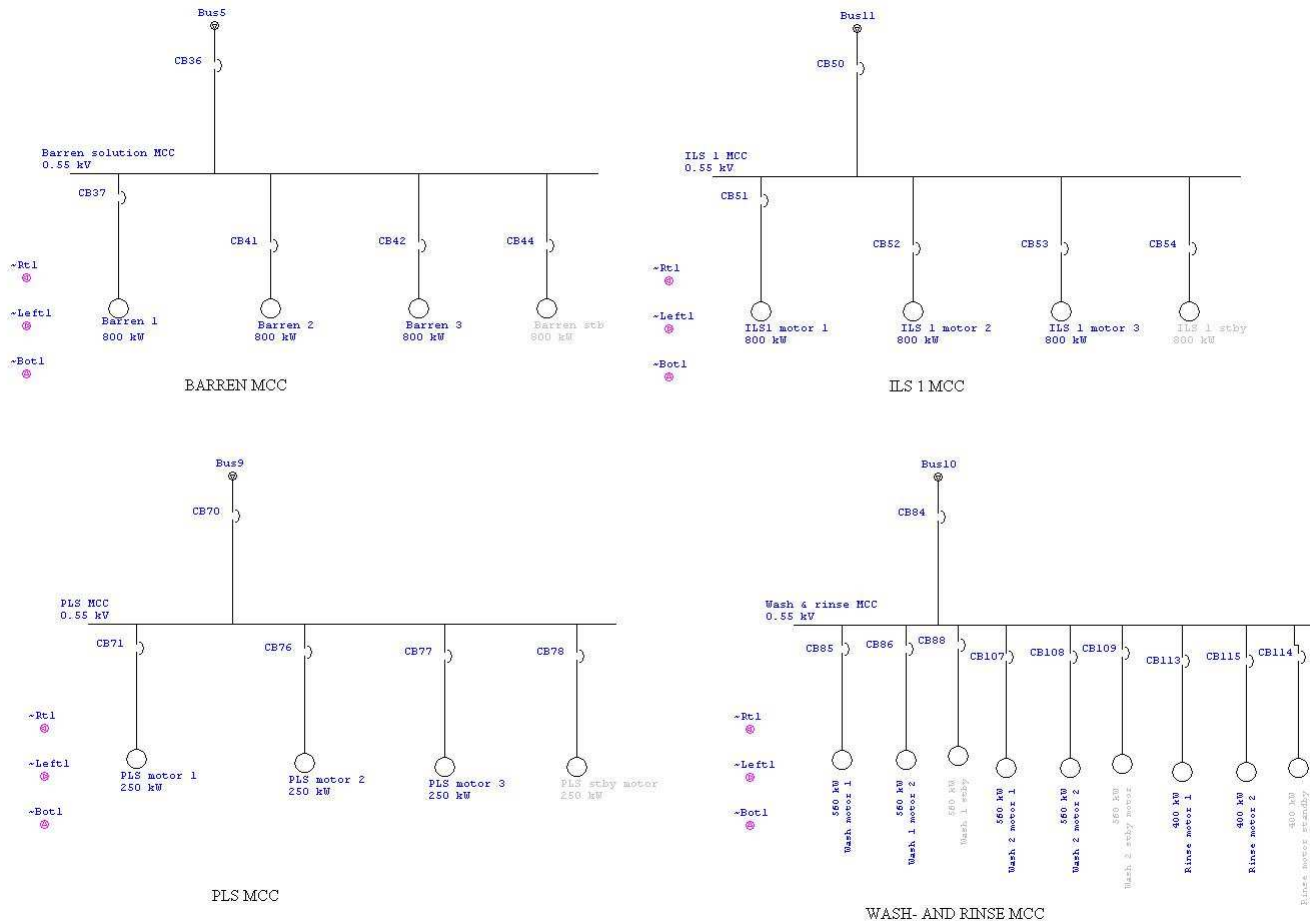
Bus5

CB36

Barren solution MCC
0.55 kV

CB37

CB41

CB42

CB44

~Rt1

~Left1

~Bot1

Barren 1
800 kW

Barren 2
800 kW

Barren 3
800 kW

Barren stb
800 kW

BARREN MCC

Bus11

CB50

ILS 1 MCC
0.55 kV

CB51

CB52

CB53

CB54

~Rt1

~Left1

~Bot1

ILS1 motor 1
800 kW

ILS 1 motor 2
800 kW

ILS 1 motor 3
800 kW

ILS 1 stby
800 kW

ILS 1 MCC

Bus9

CB70

PLS MCC
0.55 kV

CB71

CB76

CB77

CB78

~Rt1

~Left1

~Bot1

PLS motor 1
250 kW

PLS motor 2
250 kW

PLS motor 3
250 kW

PLS stby motor
250 kW

PLS MCC

Bus10

CB84

Wash & rinse MCC
0.55 kV

CB85

CB86

CB88

CB107

CB108

CB109

CB113

CB115

CB114

~Rt1

~Left1

~Bot1

560 kW
Wash motor 1

560 kW
Wash 1 motor 2

560 kW
Wash 1 stby

560 kW
Wash 2 motor 1

560 kW
Wash 2 motor 2

560 kW
Wash 2 stby motor

400 kW
Rinse motor 1

400 kW
Rinse motor 2

400 kW
Rinse motor standby

WASH- AND RINSE MCC